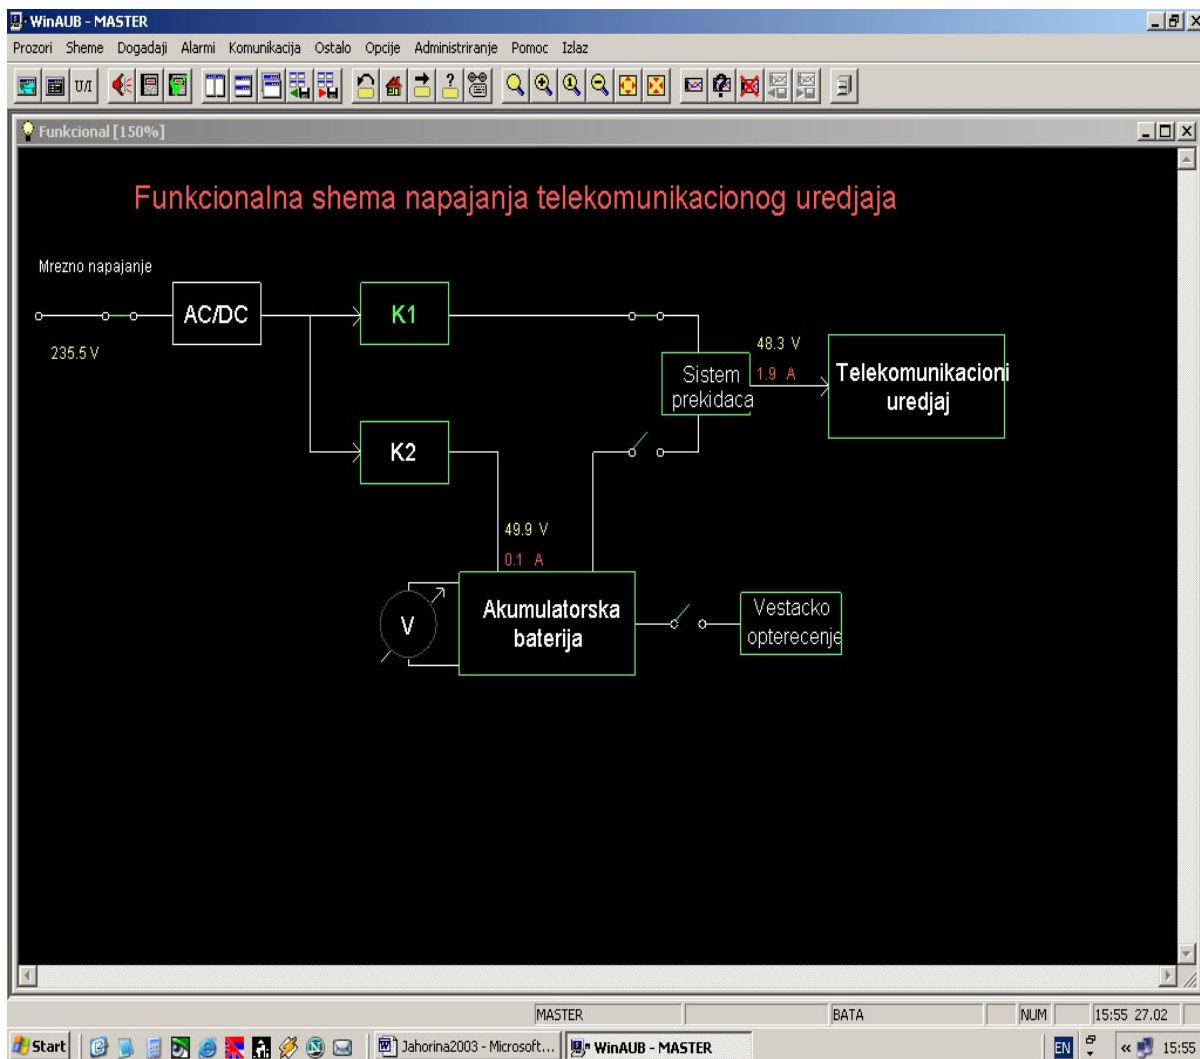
WinAUB - MASTER

Prozori Sheme Dogadaji Alarmi Komunikacija Ostalo Opcije Administriranje Pomoc Izlaz

U/I

Funkcional [150%]

Funkcionalna shema napajanja telekomunikacionog uredjaja

Mrezno napajanje

235.5 V

AC/DC

K1

K2

48.3 V

1.9 A

Sistem prekidaca

Telekomunikacioni uredjaj

49.9 V

0.1 A

V

Akumulatorska baterija

Vestacko opterecenje

MASTER

BATA

NUM

15:55 27.02

Start

Jahorina2003 - Microsoft...

WinAUB - MASTER

EN

15:55